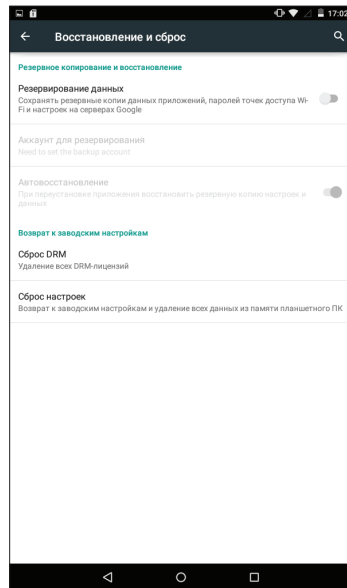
17:02

Восстановление и сброс

Резервное копирование и восстановление

Резервирование данных
Сохранять резервные копии данных приложений, паролей точек доступа Wi-Fi и настроек на серверах Google

Аккаунт для резервирования
Need to set the backup account

Автовосстановление
При переустановке приложения восстановить резервную копию настроек и данных

Возврат к заводским настройкам

Сброс DRM
Удаление всех DRM-лицензий

Сброс настроек
Возврат к заводским настройкам и удаление всех данных из памяти планшетного ПК